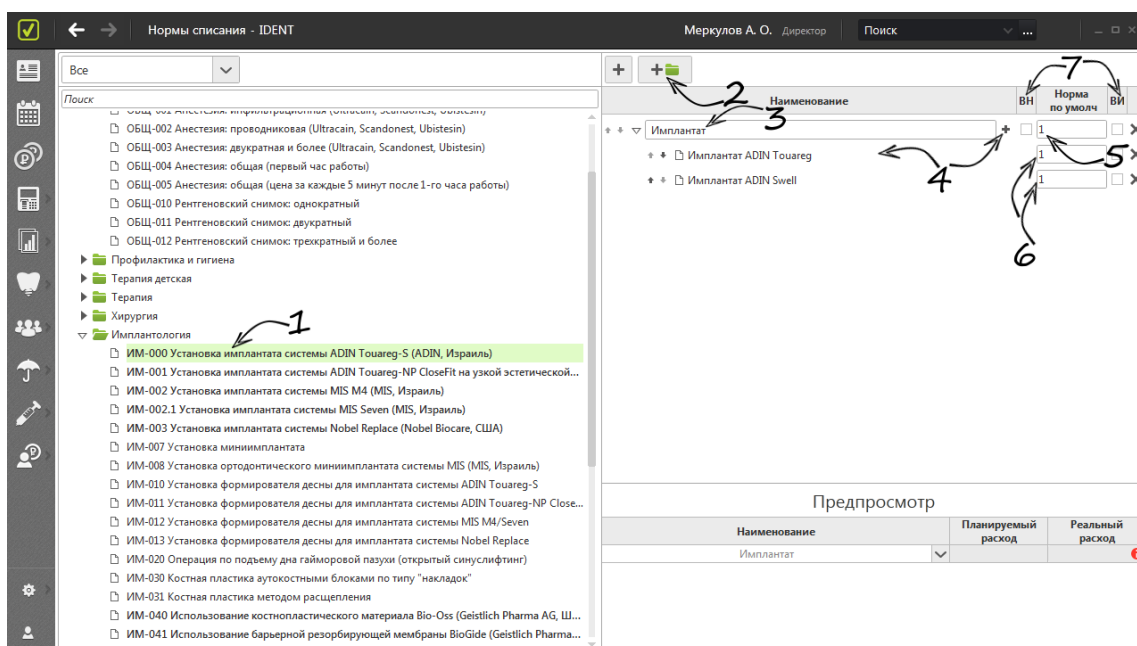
Нормы списания - IDENT

Меркулов А. О. Директор

Поиск

Все

Поиск

ОБЩ-001 Анестезия: инфильтрационная (Ultracain, Scandonest, Ubistesin)
ОБЩ-002 Анестезия: проводниковая (Ultracain, Scandonest, Ubistesin)
ОБЩ-003 Анестезия: двукратная и более (Ultracain, Scandonest, Ubistesin)
ОБЩ-004 Анестезия: общая (первый час работы)
ОБЩ-005 Анестезия: общая (цена за каждые 5 минут после 1-го часа работы)
ОБЩ-010 Рентгеновский снимок: однократный
ОБЩ-011 Рентгеновский снимок: двукратный
ОБЩ-012 Рентгеновский снимок: трехкратный и более
Профилактика и гигиена
Терапия детская
Терапия
Хирургия
Имплантология
ИМ-000 Установка имплантата системы ADIN Touareg-S (ADIN, Израиль)
ИМ-001 Установка имплантата системы ADIN Touareg-NP CloseFit на узкой эстетической...
ИМ-002 Установка имплантата системы MIS M4 (MIS, Израиль)
ИМ-002.1 Установка имплантата системы MIS Seven (MIS, Израиль)
ИМ-003 Установка имплантата системы Nobel Replace (Nobel Biocare, США)
ИМ-007 Установка миниимплантата
ИМ-008 Установка ортодонтического миниимплантата системы MIS (MIS, Израиль)
ИМ-010 Установка формирователя десны для имплантата системы ADIN Touareg-S
ИМ-011 Установка формирователя десны для имплантата системы ADIN Touareg-NP Close...
ИМ-012 Установка формирователя десны для имплантата системы MIS M4/Seven
ИМ-013 Установка формирователя десны для имплантата системы Nobel Replace
ИМ-020 Операция по подъему дна гайморовой пазухи (открытый синуслифтинг)
ИМ-030 Костная пластика аутокостными блоками по типу "накладок"
ИМ-031 Костная пластика методом расщепления
ИМ-040 Использование костнопластического материала Bio-Oss (Geistlich Pharma AG, Ш...
ИМ-041 Использование барьерной резорбирующей мембраны BioGide (Geistlich Pharma...

1

| Наименование | ВН | Норма по умолч | ВИ |
|---|---|---|---|
| Имплантат | | 1 | |
| Имплантат ADIN Touareg | | 1 | |
| Имплантат ADIN Swell | | 1 | |

2 3 4 5 6 7

Предпросмотр

| Наименование | Планируемый расход | Реальный расход |
|---|---|---|
| Имплантат | | |